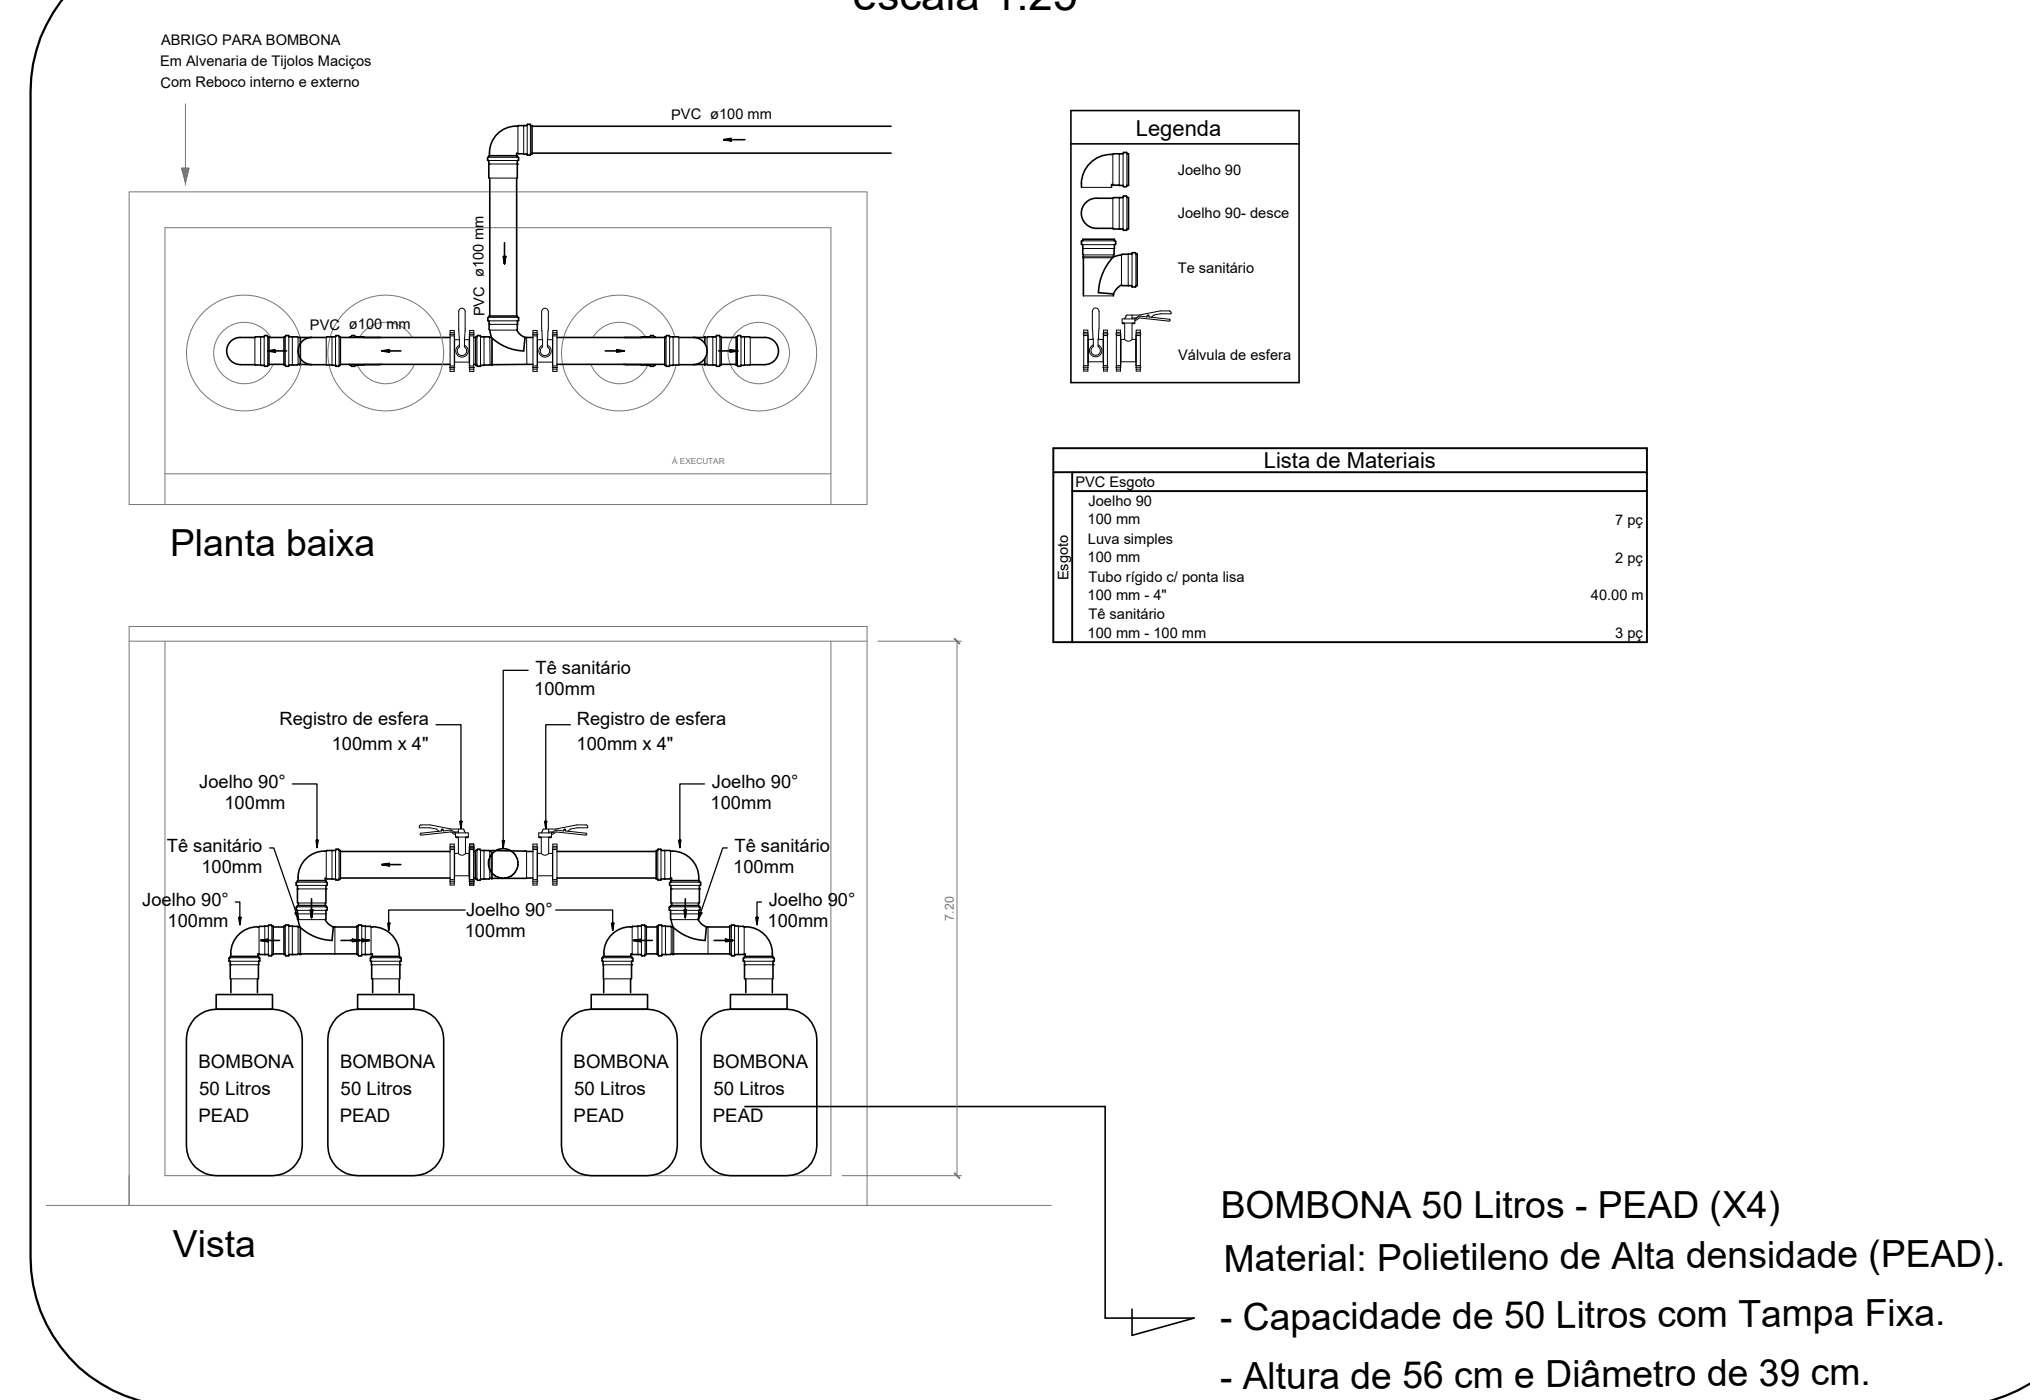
escala 1:25

ABRIGO PARA BOMBONA
Em Alvenaria de Tijolos Maciços
Com Reboco interno e externo

PVC ø100 mm

PVC ø100 mm

PVC ø100 mm

À EXECUTAR

Planta baixa

| Legenda | |
|---|---|
| | Joelho 90 |
| | Joelho 90- desce |
| | Te sanitário |
| | Válvula de esfera |

| Lista de Materiais | | |
|---|---|---|
| Esgoto | PVC Esgoto | |
| | Joelho 90 | |
| | 100 mm | 7 pç |
| | Luva simples | |
| | 100 mm | 2 pç |
| | Tubo rígido c/ ponta lisa | |
| | 100 mm - 4" | 40.00 m |
| | Tê sanitário | |
| | 100 mm - 100 mm | 3 pç |

Tê sanitário
100mm

Registro de esfera
100mm x 4"

Registro de esfera
100mm x 4"

Joelho 90°
100mm

Joelho 90°
100mm

Tê sanitário
100mm

Tê sanitário
100mm

Joelho 90°
100mm

Joelho 90°
100mm

Joelho 90°
100mm

7.20

BOMBONA
50 Litros
PEAD

BOMBONA
50 Litros
PEAD

BOMBONA
50 Litros
PEAD

BOMBONA
50 Litros
PEAD

Vista

BOMBONA 50 Litros - PEAD (X4)
Material: Polietileno de Alta densidade (PEAD).
- Capacidade de 50 Litros com Tampa Fixa.
- Altura de 56 cm e Diâmetro de 39 cm.